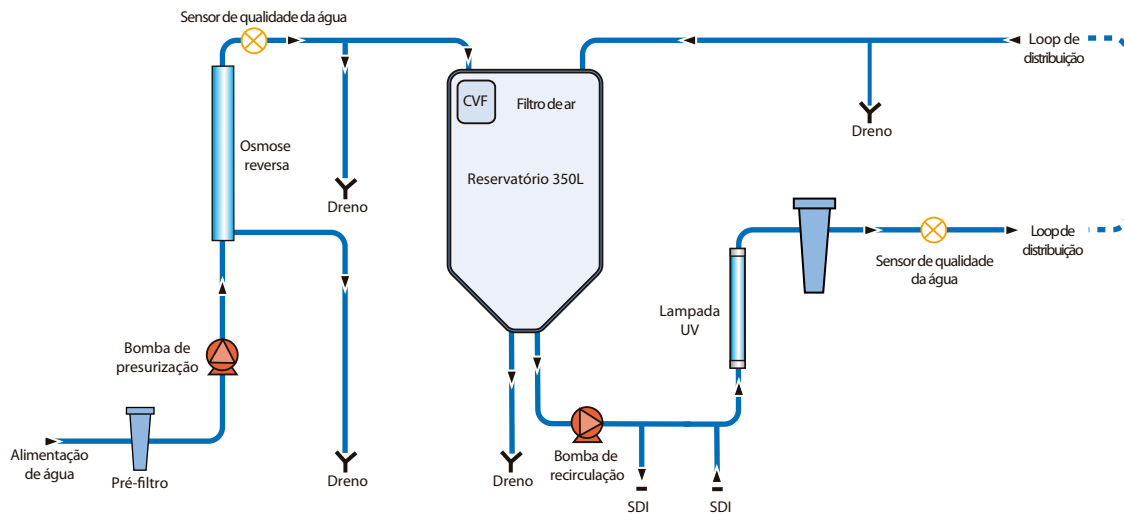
Sensor de qualidade da água

Osmose reversa

Dreno

CVF

Filtro de ar

Reservatório 350L

Loop de distribuição

Dreno

Sensor de qualidade da água

Loop de distribuição

Lampada UV

Bomba de presurização

Alimentação de água

Pré-filtro

Dreno

Dreno

Bomba de recirculação

SDI

SDI